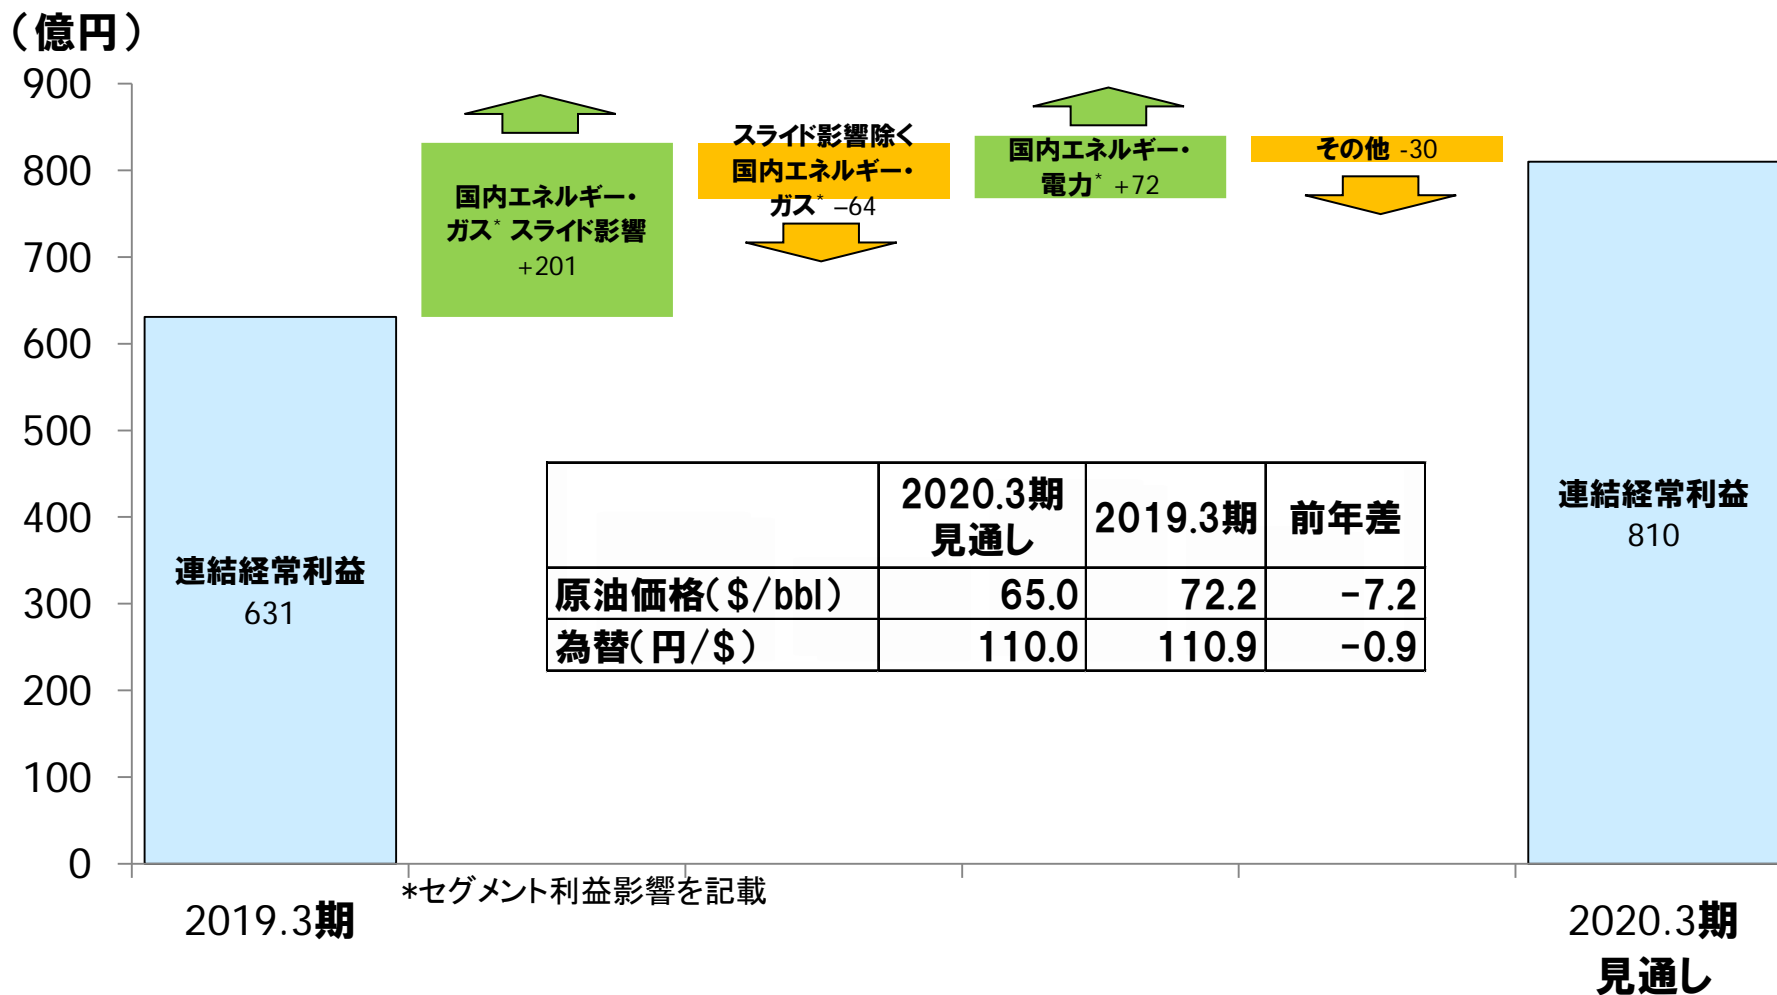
（億円）

900
800
700
600
500
400
300
200
100
0

連結経常利益
631

国内エネルギー・ガス* スライド影響
+201

スライド影響除く国内エネルギー・ガス* −64

国内エネルギー・電力* +72

その他 -30

連結経常利益
810

| | 2020.3期見通し | 2019.3期 | 前年差 |
|---|---|---|---|
| 原油価格($/bbl) | 65.0 | 72.2 | -7.2 |
| 為替(円/$) | 110.0 | 110.9 | -0.9 |

2019.3期

*セグメント利益影響を記載

2020.3期
見通し